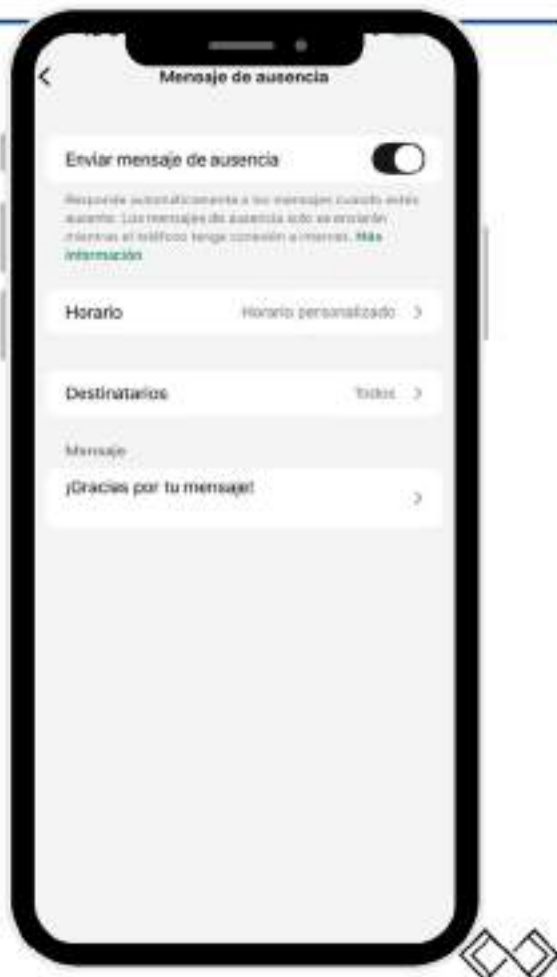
Mensaje de ausencia

Enviar mensaje de ausencia

Responde automáticamente a los mensajes cuando estés ausente. Los mensajes de ausencia solo se enviarán mientras el teléfono tenga conexión a internet. Más información

Horario
Horario personalizado >

Destinatarios
Todos >

Mensaje
¡Gracias por tu mensaje!
>